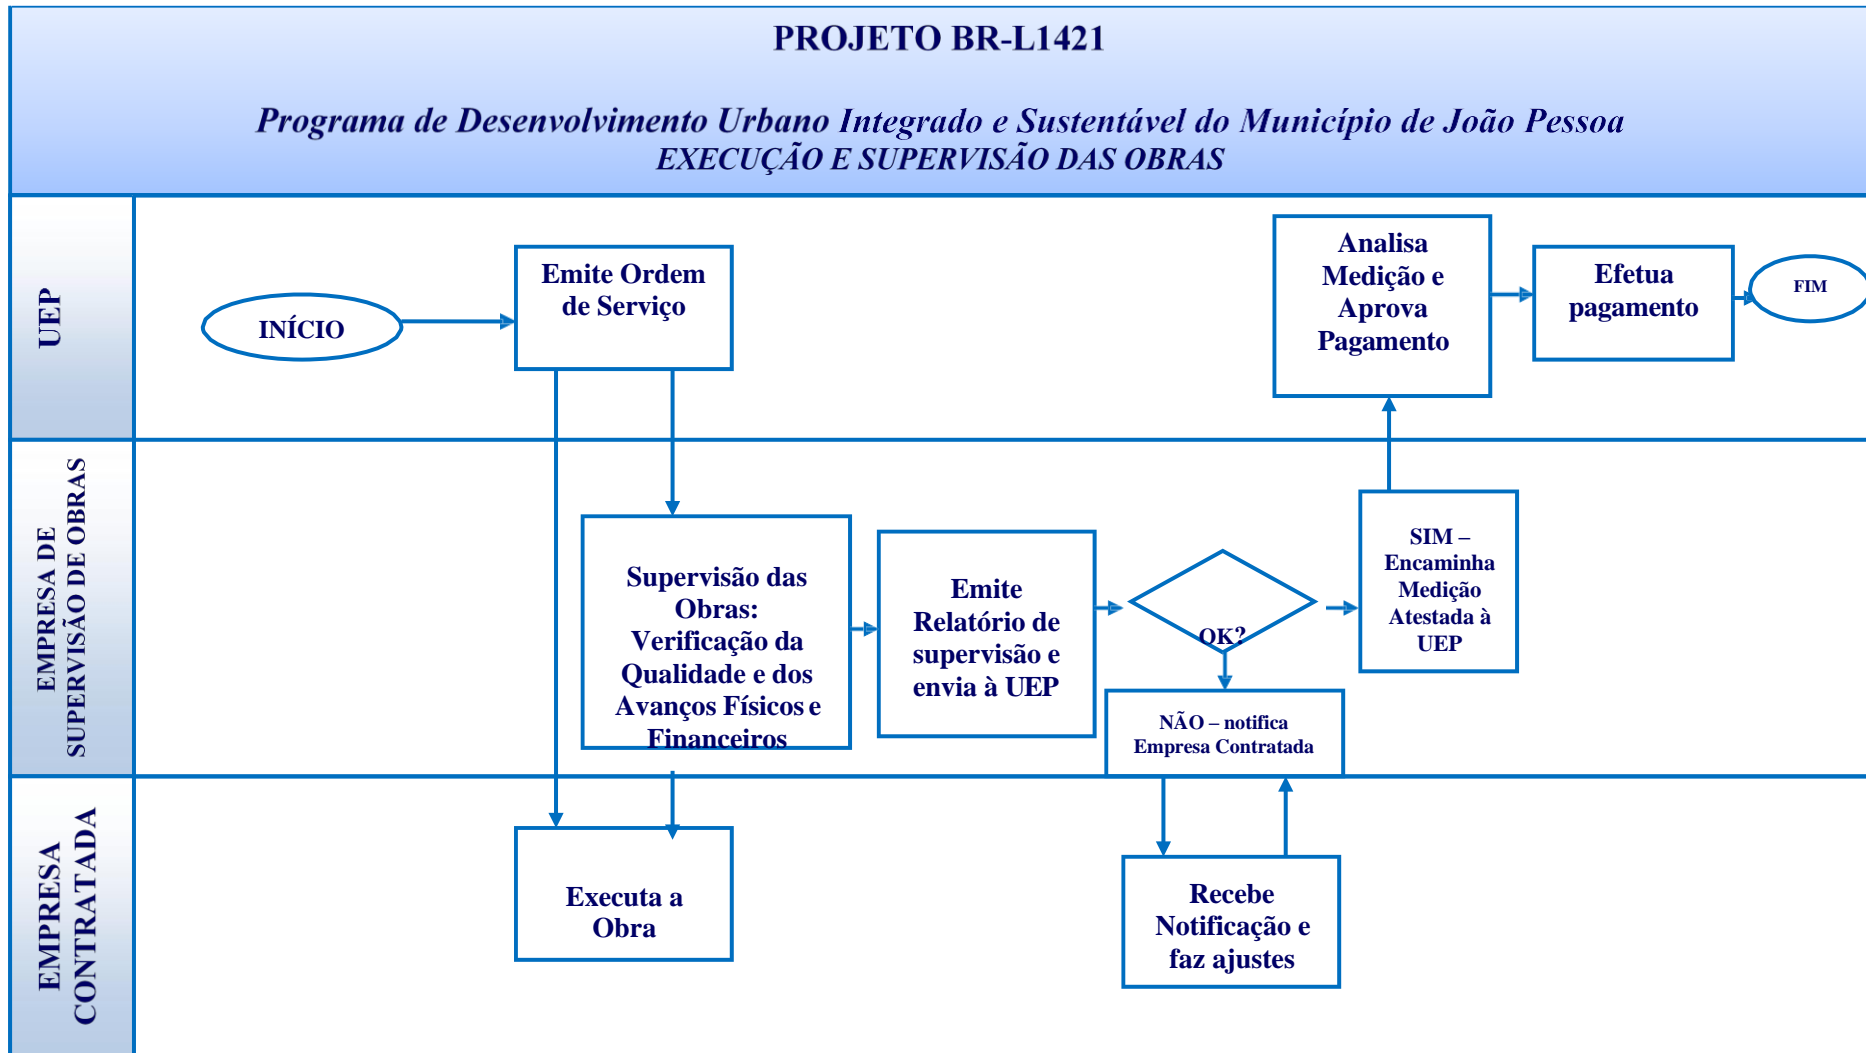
PROJETO BR-L1421

Programa de Desenvolvimento Urbano Integrado e Sustentável do Município de João Pessoa
EXECUÇÃO E SUPERVISÃO DAS OBRAS

UEP

INÍCIO

Emite Ordem de Serviço

Analisa Medição e Aprova Pagamento

Efetua pagamento

FIM

EMPRESA DE SUPERVISÃO DE OBRAS

Supervisão das Obras: Verificação da Qualidade e dos Avanços Físicos e Financeiros

Emite Relatório de supervisão e envia à UEP

OK?

SIM – Encaminha Medição Atestada à UEP

NÃO – notifica Empresa Contratada

EMPRESA CONTRATADA

Executa a Obra

Recebe Notificação e faz ajustes